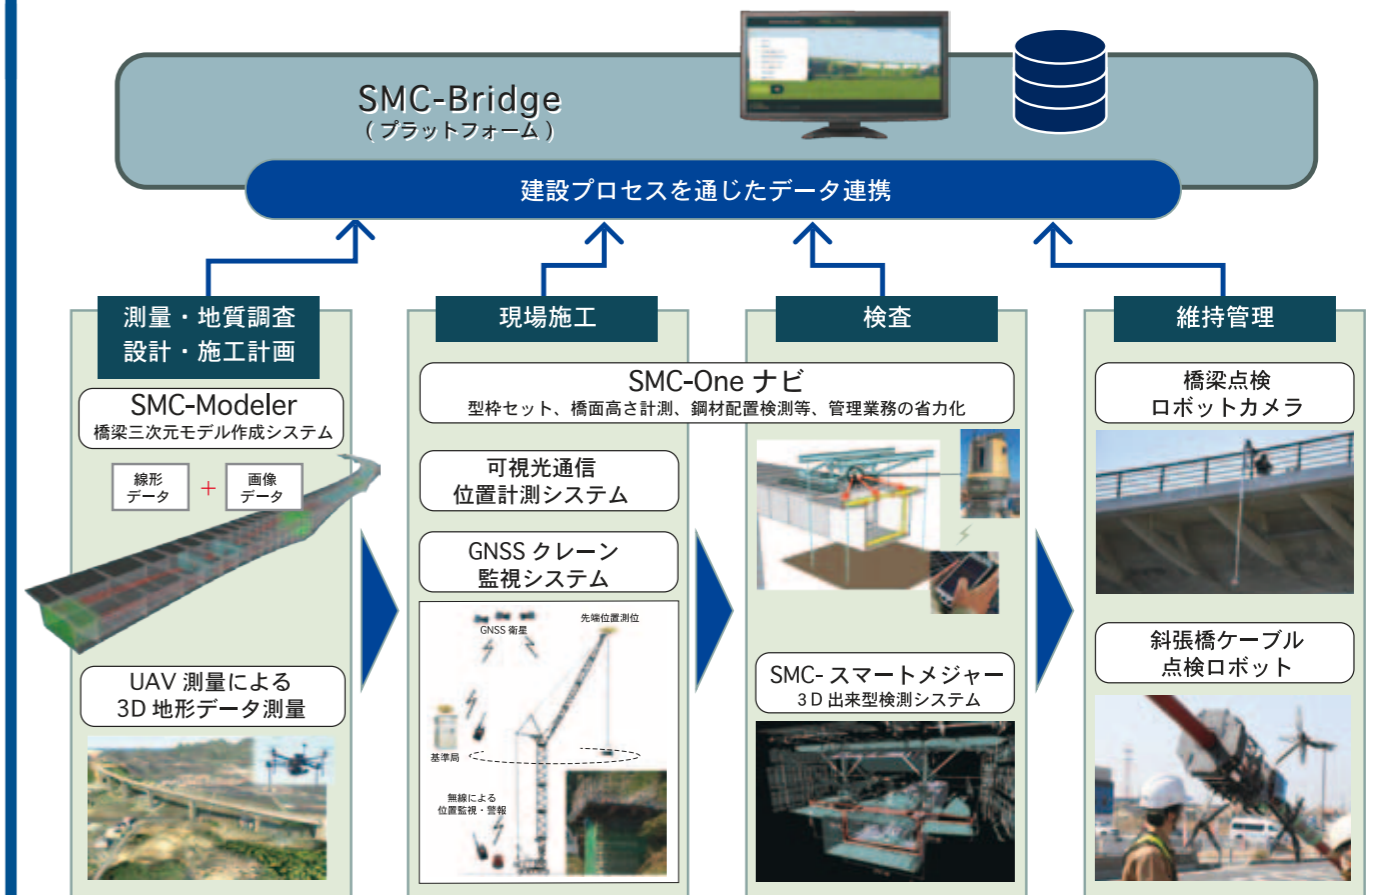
SMC-Bridge
（プラットフォーム）

建設プロセスを通じたデータ連携

測量・地質調査
設計・施工計画

SMC-Modeler
橋梁三次元モデル作成システム

線形
データ
+
画像
データ

UAV 測量による
3D 地形データ測量

現場施工

SMC-One ナビ
型枠セット、橋面高さ計測、鋼材配置検測等、管理業務の省力化

可視光通信
位置計測システム

GNSS クレーン
監視システム

GNSS 衛星
先端位置測位
基準局
無線による
位置監視・警報

検査

SMC- スマートメジャー
3D 出来型検測システム

維持管理

橋梁点検
ロボットカメラ

斜張橋ケーブル
点検ロボット